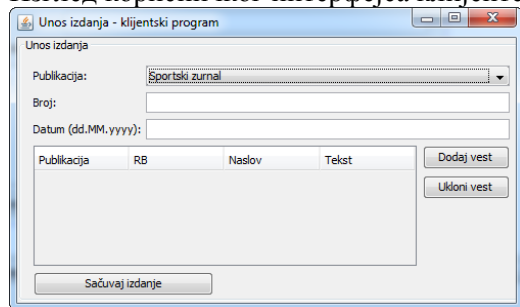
Unos izdanja - klijentski program

Unos izdanja

Publikacija: Sportski zurnal

Broj:

Datum (dd.MM.yyyy):

| Publikacija | RB | Naslov | Tekst |
|---|---|---|---|

Dodaj vest

Ukloni vest

Sačuvaj izdanje